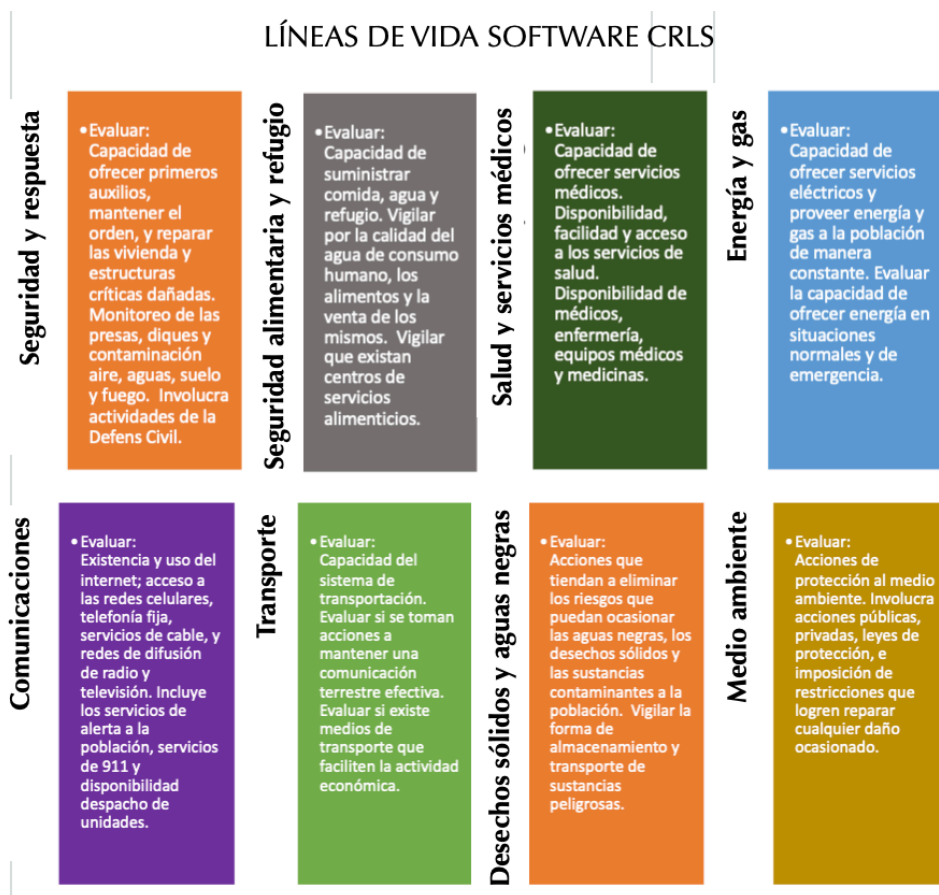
LÍNEAS DE VIDA SOFTWARE CRLS

Seguridad y respuesta

• Evaluar: Capacidad de ofrecer primeros auxilios, mantener el orden, y reparar las vivienda y estructuras críticas dañadas. Monitoreo de las presas, diques y contaminación aire, aguas, suelo y fuego. Involucra actividades de la Defens Civil.

Seguridad alimentaria y refugio

• Evaluar: Capacidad de suministrar comida, agua y refugio. Vigilar por la calidad del agua de consumo humano, los alimentos y la venta de los mismos. Vigilar que existan centros de servicios alimenticios.

Salud y servicios médicos

• Evaluar: Capacidad de ofrecer servicios médicos. Disponibilidad, facilidad y acceso a los servicios de salud. Disponibilidad de médicos, enfermería, equipos médicos y medicinas.

Energía y gas

• Evaluar: Capacidad de ofrecer servicios eléctricos y proveer energía y gas a la población de manera constante. Evaluar la capacidad de ofrecer energía en situaciones normales y de emergencia.

Comunicaciones

• Evaluar: Existencia y uso del internet; acceso a las redes celulares, telefonía fija, servicios de cable, y redes de difusión de radio y televisión. Incluye los servicios de alerta a la población, servicios de 911 y disponibilidad despacho de unidades.

Transporte

• Evaluar: Capacidad del sistema de transportación. Evaluar si se toman acciones a mantener una comunicación terrestre efectiva. Evaluar si existe medios de transporte que faciliten la actividad económica.

Desechos sólidos y aguas negras

• Evaluar: Acciones que tiendan a eliminar los riesgos que puedan ocasionar las aguas negras, los desechos sólidos y las sustancias contaminantes a la población. Vigilar la forma de almacenamiento y transporte de sustancias peligrosas.

Medio ambiente

• Evaluar: Acciones de protección al medio ambiente. Involucra acciones públicas, privadas, leyes de protección, e imposición de restricciones que logren reparar cualquier daño ocasionado.